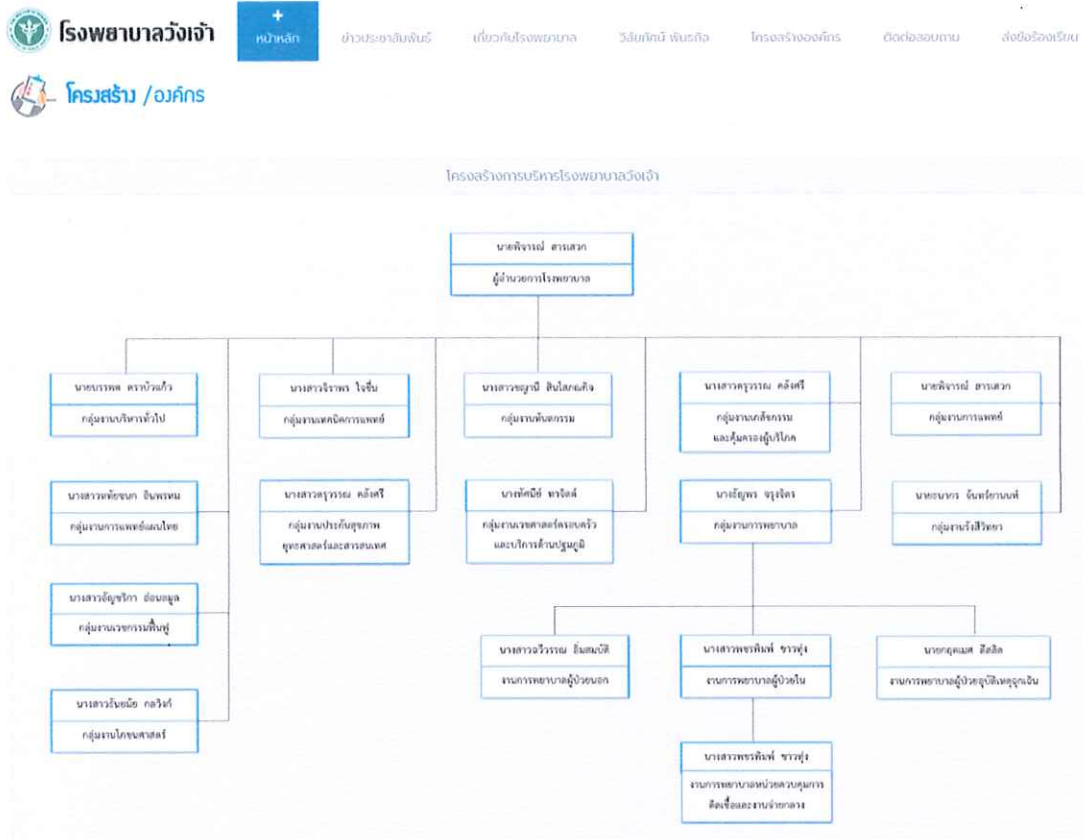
โรงพยาบาลวังเจ้า

หน้าหลัก

ข่าวประชาสัมพันธ์

เกี่ยวกับโรงพยาบาล

วิสัยทัศน์ พันธกิจ

โครงสร้างองค์กร

ติดต่อสอบถาม

ส่งข้อร้องเรียน

โครงสร้าง /องค์กร

โครงสร้างการบริหารโรงพยาบาลวังเจ้า

นายพิจารณ์ สารเสวก
ผู้อำนวยการโรงพยาบาล

นายบรรพต ตราบัวแก้ว
กลุ่มงานบริหารทั่วไป

นางสาวจิราพร ใจชื่น
กลุ่มงานเทคนิคการแพทย์

นางสาวชญานี สินโสภณกิจ
กลุ่มงานทันตกรรม

นางสาวครูวรรณ คล้ายศรี
กลุ่มงานเภสัชกรรม และคุ้มครองผู้บริโภค

นายพิจารณ์ สารเสวก
กลุ่มงานการแพทย์

นางสาวหทัยชนก อินพรหม
กลุ่มงานการแพทย์แผนไทย

นางสาวครูวรรณ คล้ายศรี
กลุ่มงานประกันสุขภาพ ยุทธศาสตร์และสารสนเทศ

นายทัศนีย์ ทาจิตต์
กลุ่มงานเวชศาสตร์ครอบครัว และบริการด้านปฐมภูมิ

นางอัญพร จรูงจิตร
กลุ่มงานการพยาบาล

นายธนากร จันทร์ยาบนท์
กลุ่มงานรังสีวิทยา

นางสาวอัญชริกา อ่อนมูล
กลุ่มงานเวชกรรมฟื้นฟู

นางสาวอวิวรรณ อิ่มสมบัติ
งานการพยาบาลผู้ป่วยนอก

นางสาวพรพิมพ์ ชาวคุ้ง
งานการพยาบาลผู้ป่วยใน

นายกุลเมศ สีสลิล
งานการพยาบาลผู้ป่วยอุบัติเหตุฉุกเฉิน

นางสาวรัษฎ์มัย กลวิทก์
กลุ่มงานโภชนศาสตร์

นางสาวพรพิมพ์ ชาวคุ้ง
งานการพยาบาลหน่วยควบคุมการติดเชื้อและงานจ่ายกลาง